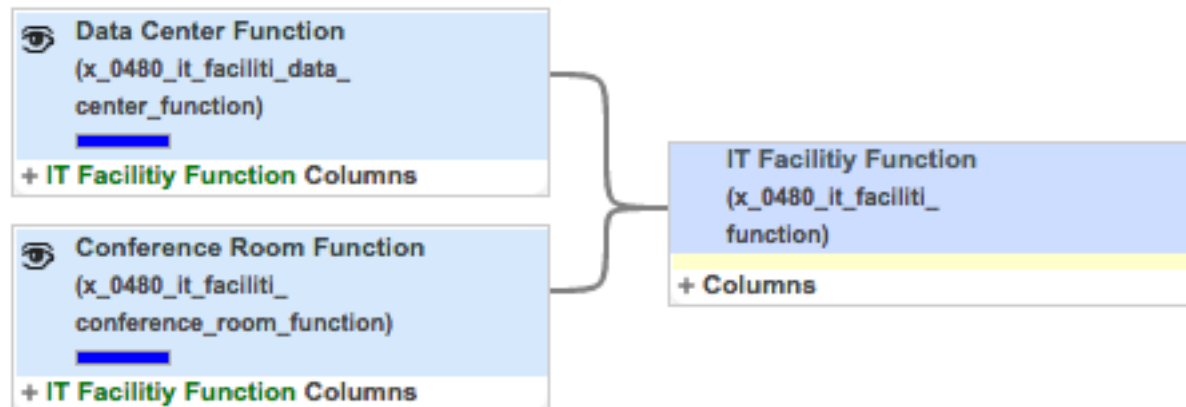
Data Center Function (x_0480_it_faciliti_data_center_function)

+ IT Facilitiy Function Columns

Conference Room Function (x_0480_it_faciliti_conference_room_function)

+ IT Facilitiy Function Columns

IT Facilitiy Function (x_0480_it_faciliti_function)

+ Columns